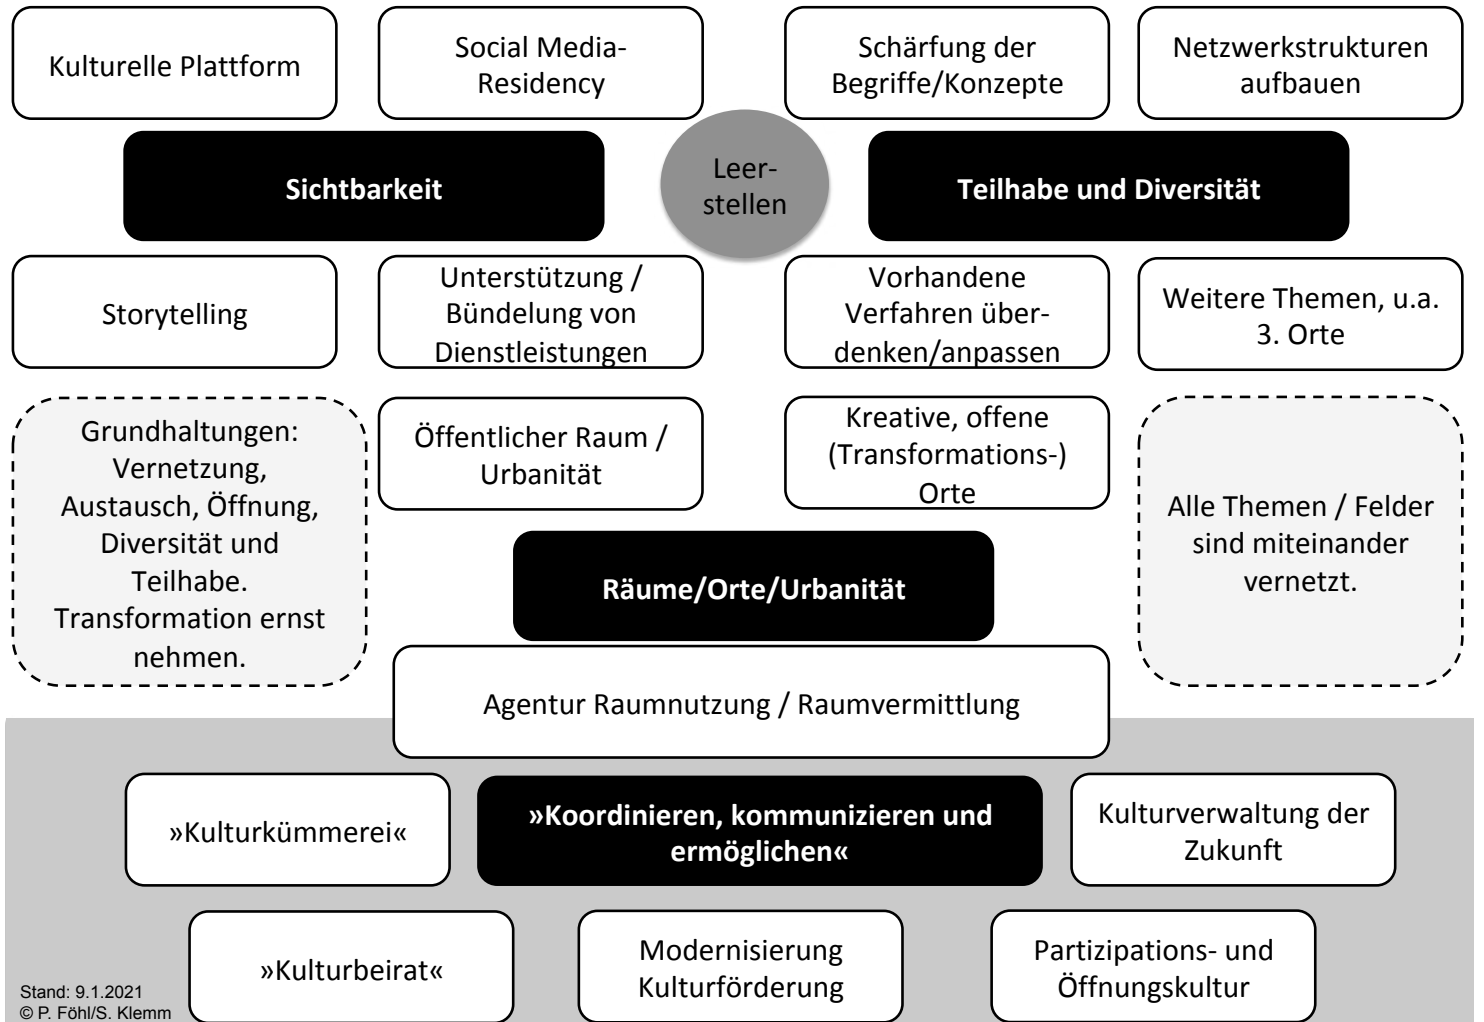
Kulturelle Plattform

Social Media-Residency

Schärfung der Begriffe/Konzepte

Netzwerkstrukturen aufbauen

Sichtbarkeit

Leerstellen

Teilhabe und Diversität

Storytelling

Unterstützung / Bündelung von Dienstleistungen

Vorhandene Verfahren überdenken/anpassen

Weitere Themen, u.a. 3. Orte

Grundhaltungen: Vernetzung, Austausch, Öffnung, Diversität und Teilhabe. Transformation ernst nehmen.

Öffentlicher Raum / Urbanität

Kreative, offene (Transformations-) Orte

Alle Themen / Felder sind miteinander vernetzt.

Räume/Orte/Urbanität

Agentur Raumnutzung / Raumvermittlung

»Kulturkümmerei«

»Koordinieren, kommunizieren und ermöglichen«

Kulturverwaltung der Zukunft

»Kulturbeirat«

Modernisierung Kulturförderung

Partizipations- und Öffnungskultur

Stand: 9.1.2021
© P. Föhl/S. Klemm